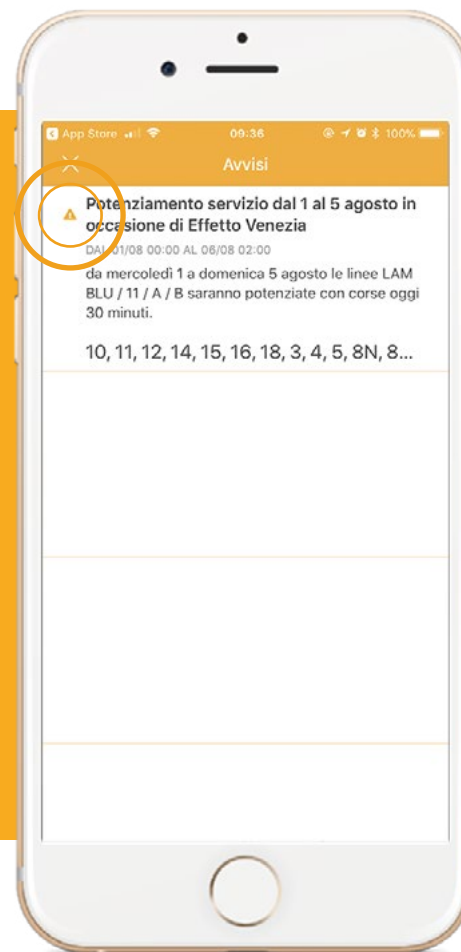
App Store 09:36 100%

Avvisi

Potenziamento servizio dal 1 al 5 agosto in occasione di Effetto Venezia

DAL 01/08 00:00 AL 06/08 02:00

da mercoledì 1 a domenica 5 agosto le linee LAM BLU / 11 / A / B saranno potenziate con corse oggi 30 minuti.

10, 11, 12, 14, 15, 16, 18, 3, 4, 5, 8N, 8...